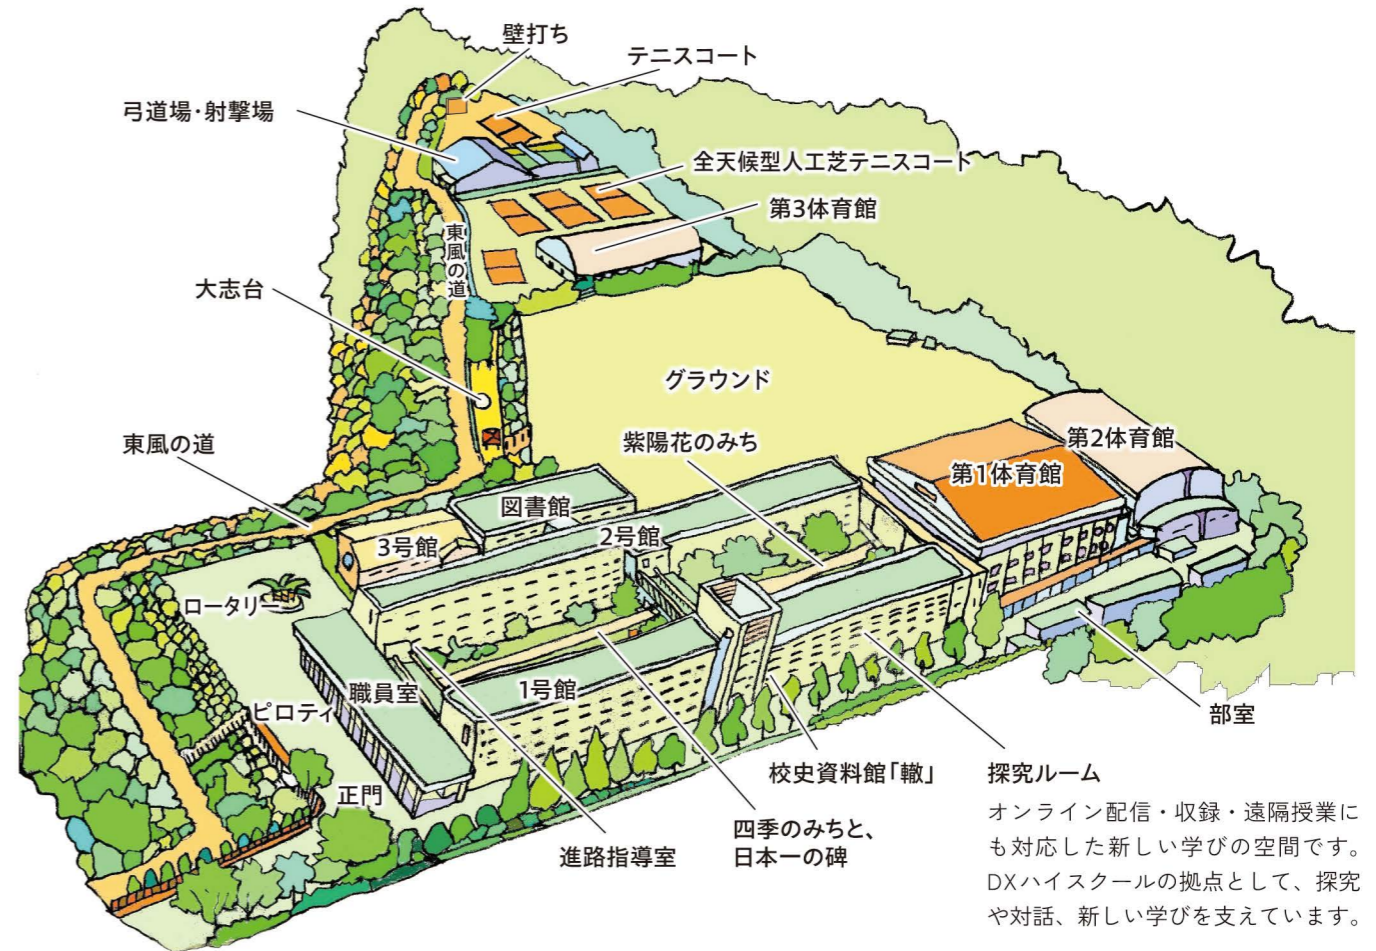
壁打ち
テニスコート
弓道場・射撃場
全天候型人工芝テニスコート
第3体育館
東風の道
大志台
グラウンド
東風の道
紫陽花のみち
第2体育館
第1体育館
図書館
3号館
2号館
ロータリー
職員室
1号館
ピロティ
正門
部室
校史資料館「轍」
探究ルーム
オンライン配信・収録・遠隔授業にも対応した新しい学びの空間です。DXハイスクールの拠点として、探究や対話、新しい学びを支えています。
四季のみちと、日本一の碑
進路指導室